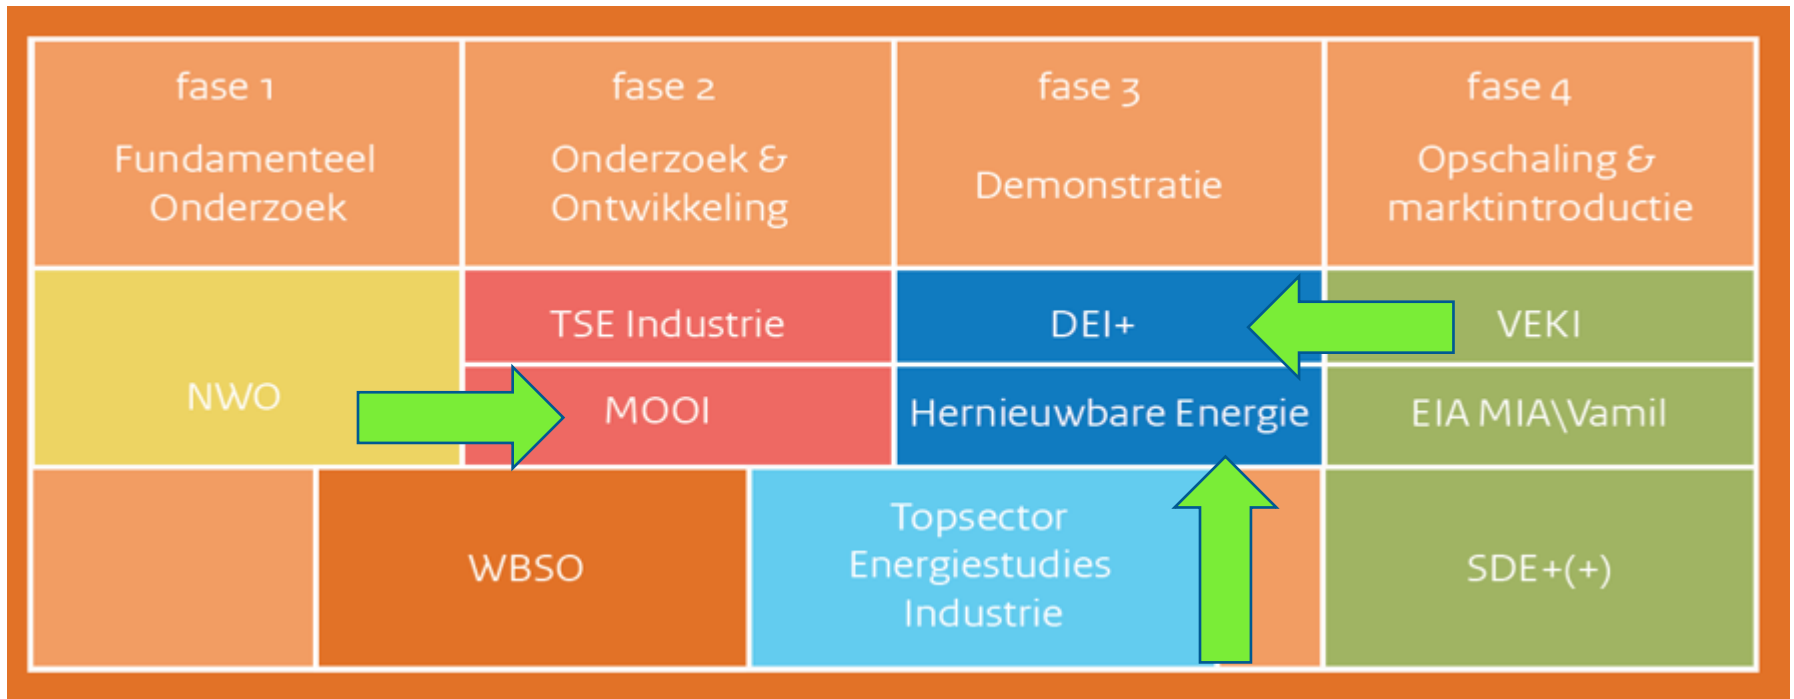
fase 1
Fundamenteel Onderzoek

fase 2
Onderzoek & Ontwikkeling

fase 3
Demonstratie

fase 4
Opschaling & marktintroductie

NWO

TSE Industrie

MOOI

DEI+

Hernieuwbare Energie

VEKI

EIA MIA\Vamil

WBSO

Topsector Energiestudies Industrie

SDE+(+)